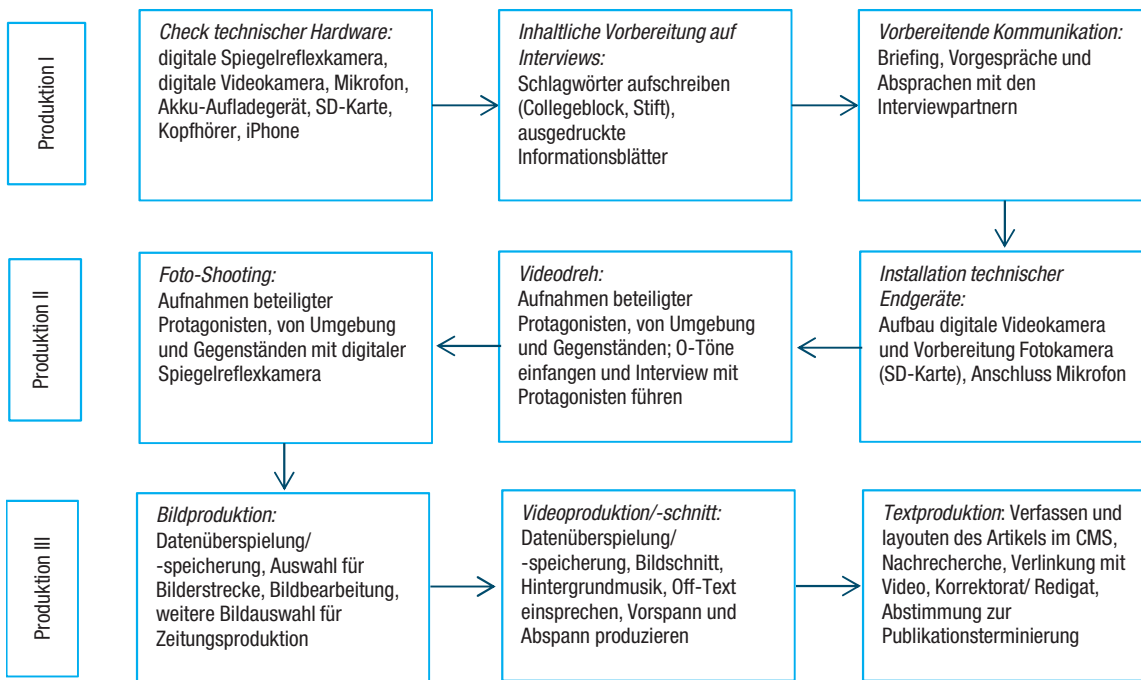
Produktion I

Check technischer Hardware:
digitale Spiegelreflexkamera, digitale Videokamera, Mikrofon, Akku-Aufladegerät, SD-Karte, Kopfhörer, iPhone

Inhaltliche Vorbereitung auf Interviews:
Schlagwörter aufschreiben (Collegeblock, Stift), ausgedruckte Informationsblätter

Vorbereitende Kommunikation:
Briefing, Vorgespräche und Absprachen mit den Interviewpartnern

Produktion II

Installation technischer Endgeräte:
Aufbau digitale Videokamera und Vorbereitung Fotokamera (SD-Karte), Anschluss Mikrofon

Videodreh:
Aufnahmen beteiligter Protagonisten, von Umgebung und Gegenständen; O-Töne einfangen und Interview mit Protagonisten führen

Foto-Shooting:
Aufnahmen beteiligter Protagonisten, von Umgebung und Gegenständen mit digitaler Spiegelreflexkamera

Produktion III

Bildproduktion:
Datenüberspielung/ -speicherung, Auswahl für Bilderstrecke, Bildbearbeitung, weitere Bildauswahl für Zeitungsproduktion

Videoproduktion/-schnitt:
Datenüberspielung/ -speicherung, Bildschnitt, Hintergrundmusik, Off-Text einsprechen, Vorspann und Abspann produzieren

Textproduktion: Verfassen und layouten des Artikels im CMS, Nachrecherche, Verlinkung mit Video, Korrektorat/ Redigat, Abstimmung zur Publikationsterminierung